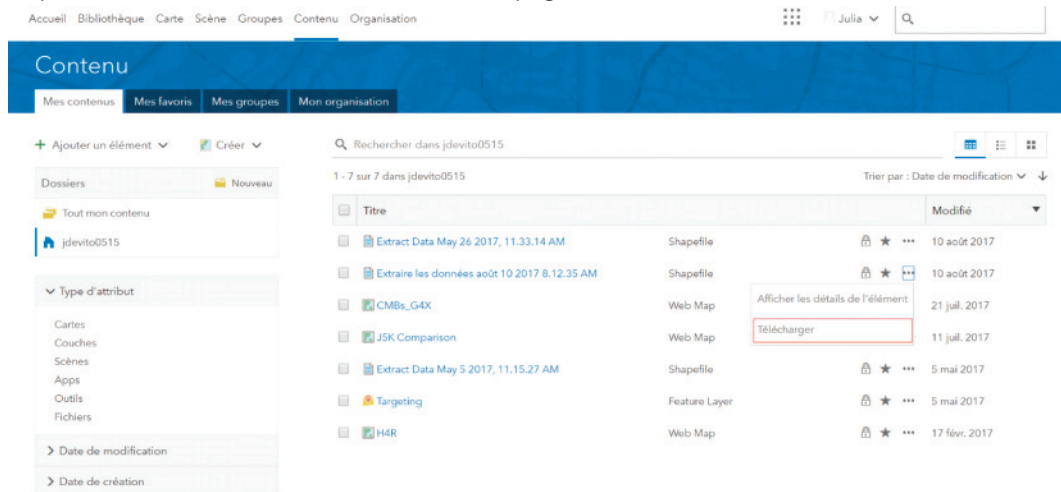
Accueil Bibliothèque Carte Scène Groupes Contenu Organisation

Julia

Contenu

Mes contenus Mes favoris Mes groupes Mon organisation

+ Ajouter un élément Créer

Rechercher dans jdevito0515

Dossiers Nouveau

Tout mon contenu

jdevito0515

Type d'attribut

Cartes
Couches
Scènes
Apps
Outils
Fichiers

> Date de modification

> Date de création

1 - 7 sur 7 dans jdevito0515

Trier par : Date de modification

| | Titre | | Modifié |
|---|---|---|---|
| | Extract Data May 26 2017, 11.33.14 AM | Shapefile | 10 août 2017 |
| | Extraire les données août 10 2017 8.12.35 AM | Shapefile | 10 août 2017 |
| | CMBs_G4X | Web Map | 21 juil. 2017 |
| | J5K Comparison | Web Map | 11 juil. 2017 |
| | Extract Data May 5 2017, 11.15.27 AM | Shapefile | 5 mai 2017 |
| | Targeting | Feature Layer | 5 mai 2017 |
| | H4R | Web Map | 17 févr. 2017 |

Afficher les détails de l'élément

Télécharger